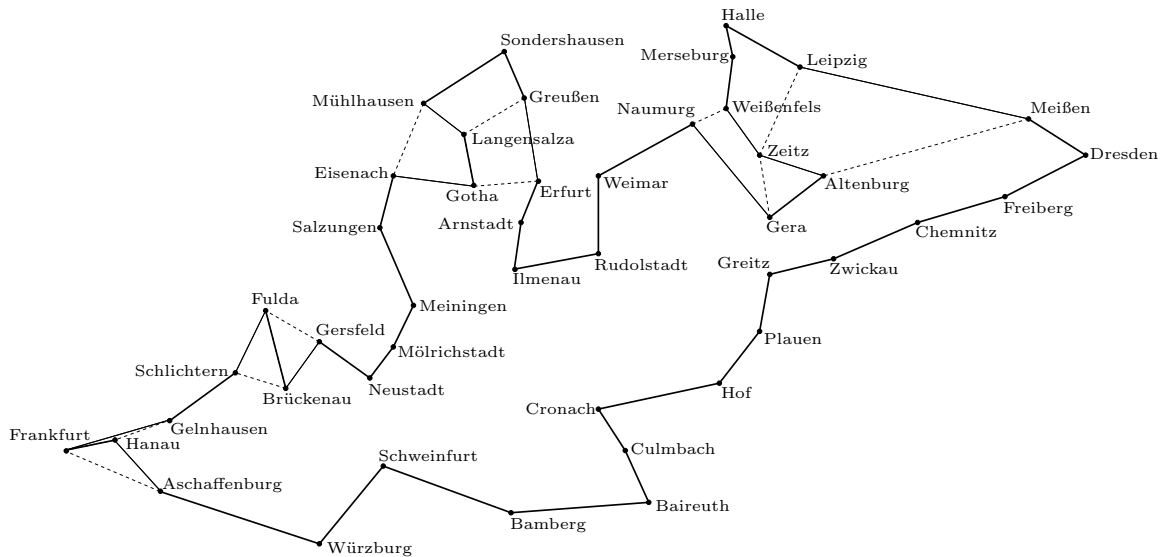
Halle
Merseburg
Leipzig
Sondershausen
Mühlhausen
Greußen
Naumurg
Weißenfels
Meißen
Langensalza
Zeitz
Dresden
Eisenach
Erfurt
Altenburg
Gotha
Weimar
Arnstadt
Gera
Freiberg
Salzungen
Chemnitz
Ilmenau
Rudolstadt
Greitz
Zwickau
Fulda
Meiningen
Gersfeld
Mölrichstadt
Plauen
Schlichtern
Neustadt
Brückenau
Hof
Cronach
Gelnhausen
Frankfurt
Hanau
Culmbach
Schweinfurt
Aschaffenburg
Baireuth
Bamberg
Würzburg